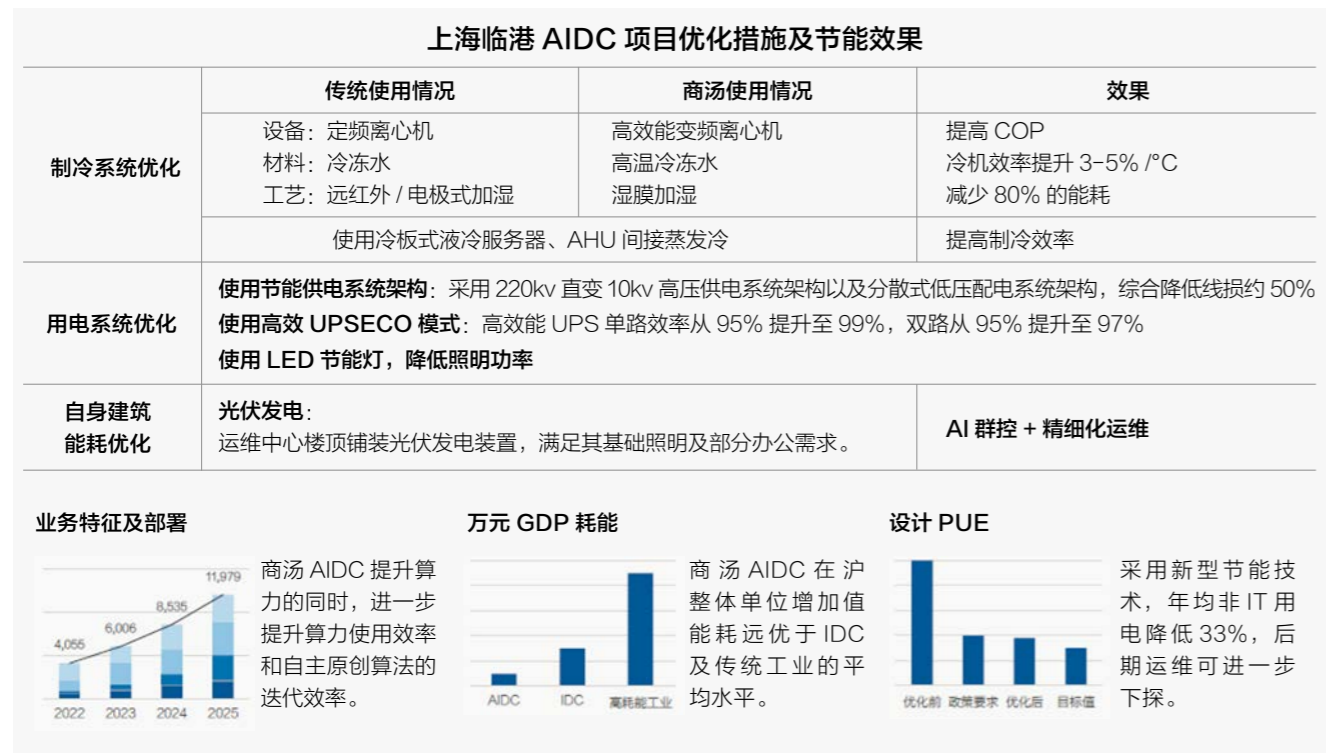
上海临港 AIDC 项目优化措施及节能效果

| | 传统使用情况 | 商汤使用情况 | 效果 |
|---|---|---|---|
| 制冷系统优化 | 设备：定频离心机<br>材料：冷冻水<br>工艺：远红外 / 电极式加湿 | 高效能变频离心机<br>高温冷冻水<br>湿膜加湿 | 提高 COP<br>冷机效率提升 3-5% /°C<br>减少 80% 的能耗 |
| | 使用冷板式液冷服务器、AHU 间接蒸发冷 | | 提高制冷效率 |
| 用电系统优化 | 使用节能供电系统架构：采用 220kv 直变 10kv 高压供电系统架构以及分散式低压配电系统架构，综合降低线损约 50%<br>使用高效 UPSECO 模式：高效能 UPS 单路效率从 95% 提升至 99%，双路从 95% 提升至 97%<br>使用 LED 节能灯，降低照明功率 | | |
| 自身建筑能耗优化 | 光伏发电：<br>运维中心楼顶铺装光伏发电装置，满足其基础照明及部分办公需求。 | | AI 群控 + 精细化运维 |

业务特征及部署

4,055
6,006
8,535
11,979
2022 2023 2024 2025

商汤 AIDC 提升算力的同时，进一步提升算力使用效率和自主原创算法的迭代效率。

万元 GDP 耗能

AIDC IDC 高耗能工业

商汤 AIDC 在沪整体单位增加值能耗远优于 IDC 及传统工业的平均水平。

设计 PUE

优化前 政策要求 优化后 目标值

采用新型节能技术，年均非 IT 用电降低 33%，后期运维可进一步下探。